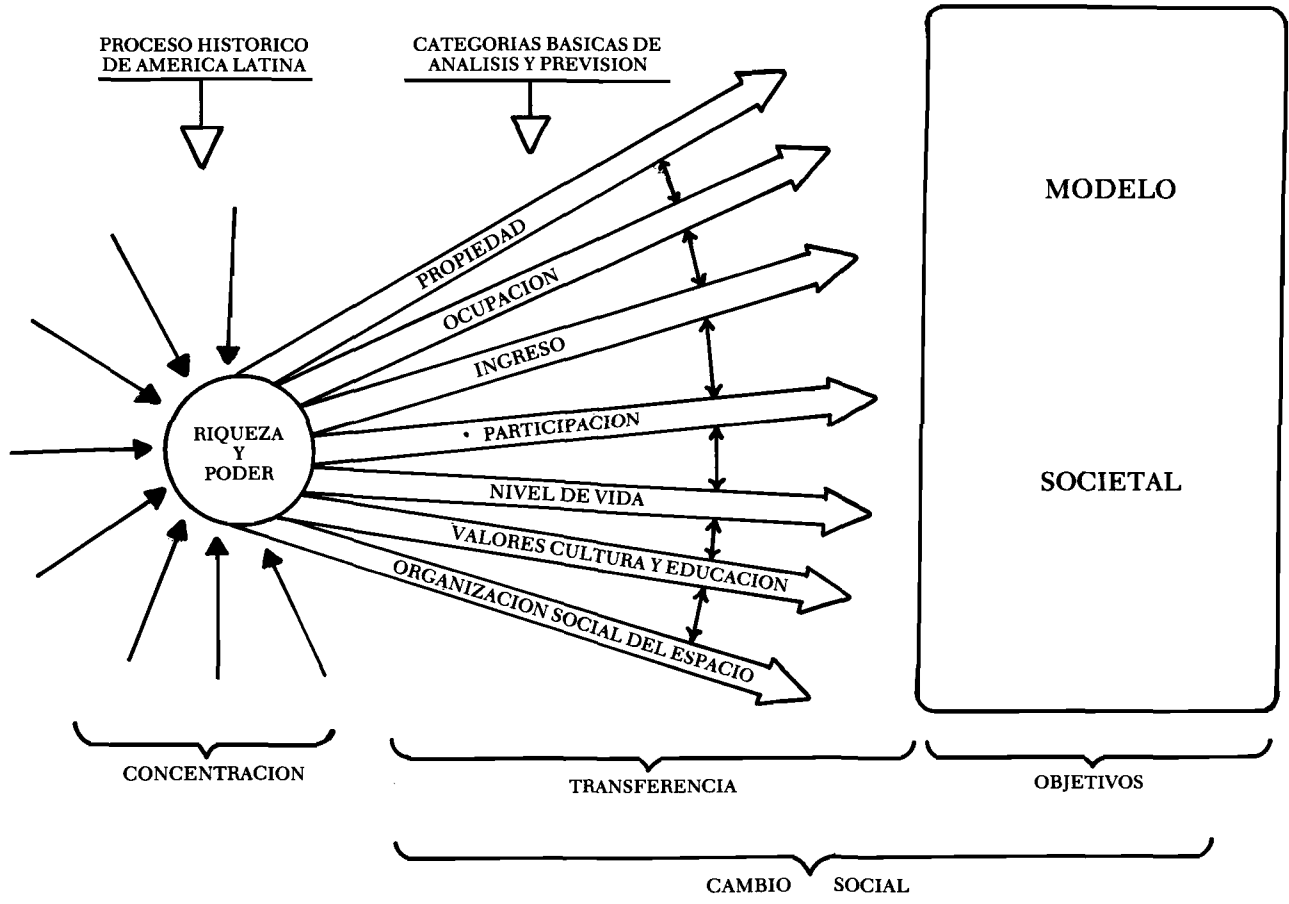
PROCESO HISTORICO DE AMERICA LATINA

CATEGORIAS BASICAS DE ANALISIS Y PREVISION

MODELO

SOCIETAL

RIQUEZA Y PODER

PROPIEDAD

OCUPACION

INGRESO

· PARTICIPACION

NIVEL DE VIDA

VALORES CULTURA Y EDUCACION

ORGANIZACION SOCIAL DEL ESPACIO

CONCENTRACION

TRANSFERENCIA

OBJETIVOS

CAMBIO SOCIAL